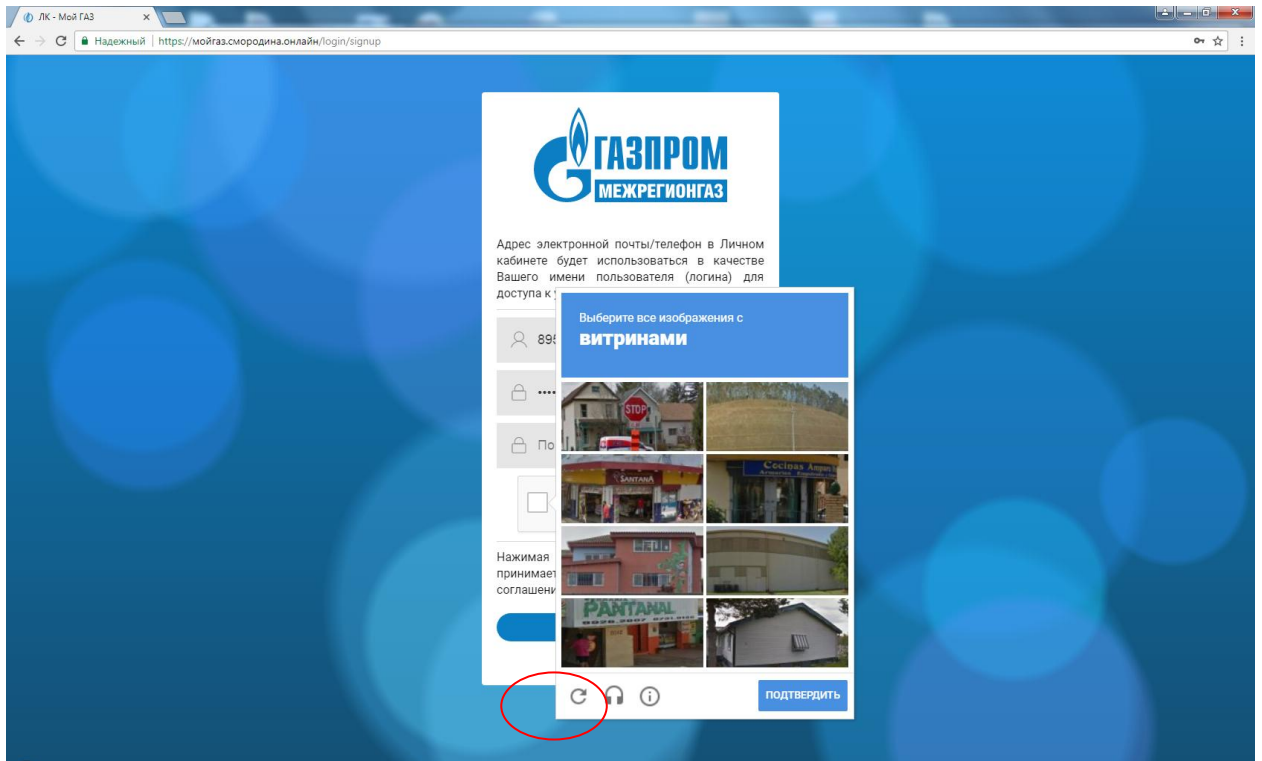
ЛК - Мой ГАЗ ×

Надежный | https://мойгаз.смородина.онлайн/login/signup

ГАЗПРОМ
МЕЖРЕГИОНГАЗ

Адрес электронной почты/телефон в Личном кабинете будет использоваться в качестве Вашего имени пользователя (логина) для доступа к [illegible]

895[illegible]

••••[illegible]

По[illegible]

Нажимая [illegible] принимает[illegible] соглашени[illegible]

Выберите все изображения с
витринами

STOP

SANTANA

Cocinas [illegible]

PANTANAL

ПОДТВЕРДИТЬ